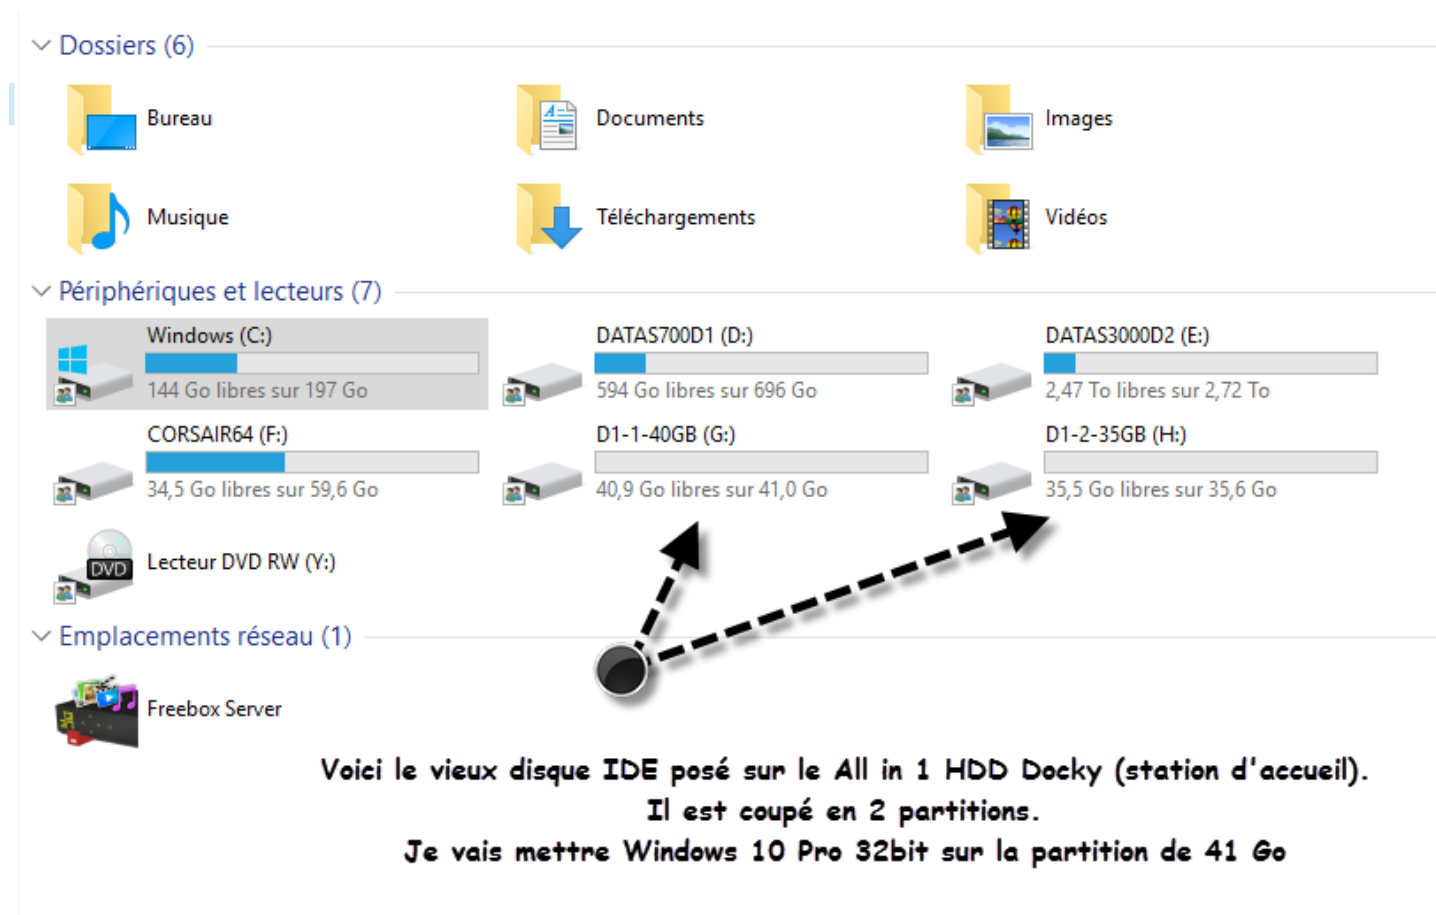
Dossiers (6)

Bureau

Documents

Images

Musique

Téléchargements

Vidéos

Périphériques et lecteurs (7)

Windows (C:)
144 Go libres sur 197 Go

DATAS700D1 (D:)
594 Go libres sur 696 Go

DATAS3000D2 (E:)
2,47 To libres sur 2,72 To

CORSAIR64 (F:)
34,5 Go libres sur 59,6 Go

D1-1-40GB (G:)
40,9 Go libres sur 41,0 Go

D1-2-35GB (H:)
35,5 Go libres sur 35,6 Go

DVD
Lecteur DVD RW (Y:)

Emplacements réseau (1)

Freebox Server

Voici le vieux disque IDE posé sur le All in 1 HDD Docky (station d'accueil).
Il est coupé en 2 partitions.
Je vais mettre Windows 10 Pro 32bit sur la partition de 41 Go